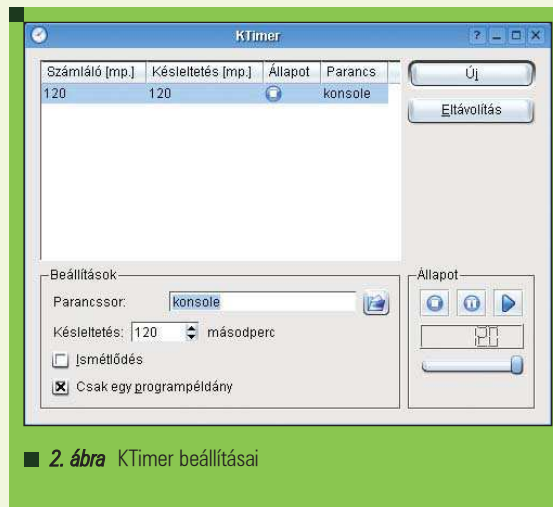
KTimer

? _ □ X

| Számláló [mp.] | Késleltetés [mp.] | Állapot | Parancs |
|---|---|---|---|
| 120 | 120 | | konsole |

Új

Eltávolítás

Beállítások

Parancssor: konsole

Késleltetés: 120 másodperc

Ismétlődés

Csak egy programpéldány

Állapot

20

2. ábra KTimer beállításai